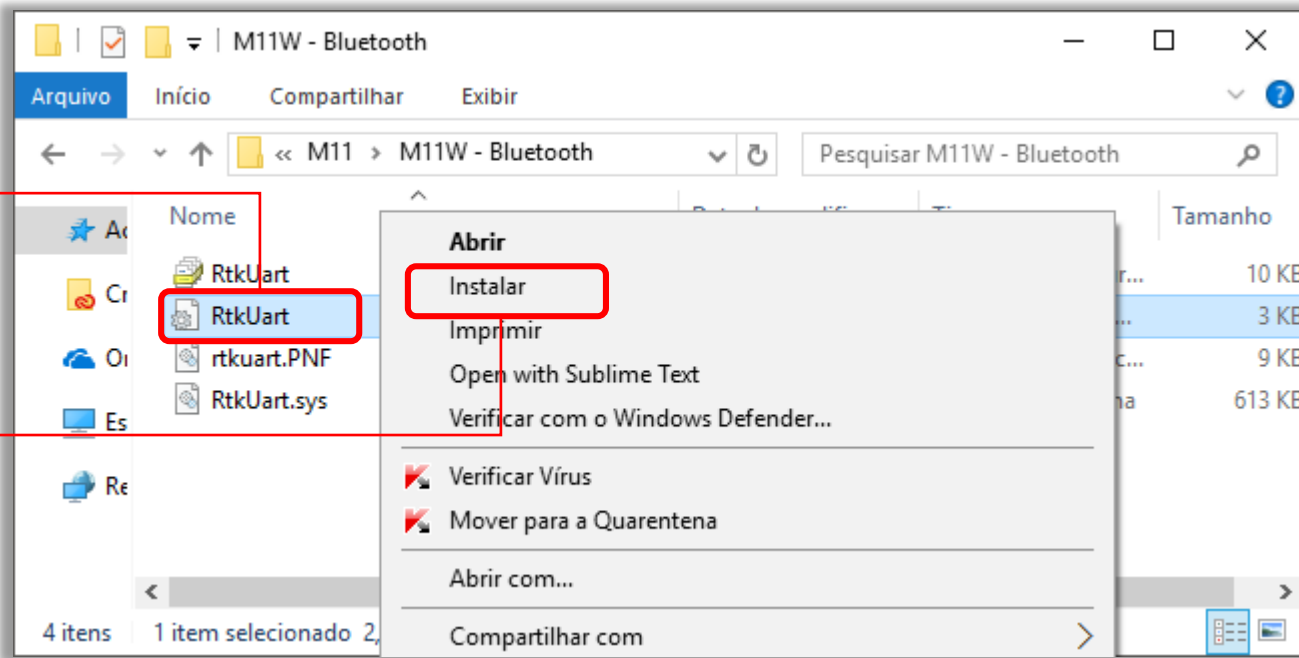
M11W - Bluetooth

Arquivo Início Compartilhar Exibir

« M11 › M11W - Bluetooth

Pesquisar M11W - Bluetooth

Ac
Cr
Or
Es
Re

Nome
RtkUart
RtkUart
rtkuart.PNF
RtkUart.sys

Data de modifi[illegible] Ti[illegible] Tamanho
r... 10 KB
... 3 KB
c... 9 KB
na 613 KB

Abrir
Instalar
Imprimir
Open with Sublime Text
Verificar com o Windows Defender...
Verificar Vírus
Mover para a Quarentena
Abrir com...
Compartilhar com

4 itens 1 item selecionado 2,